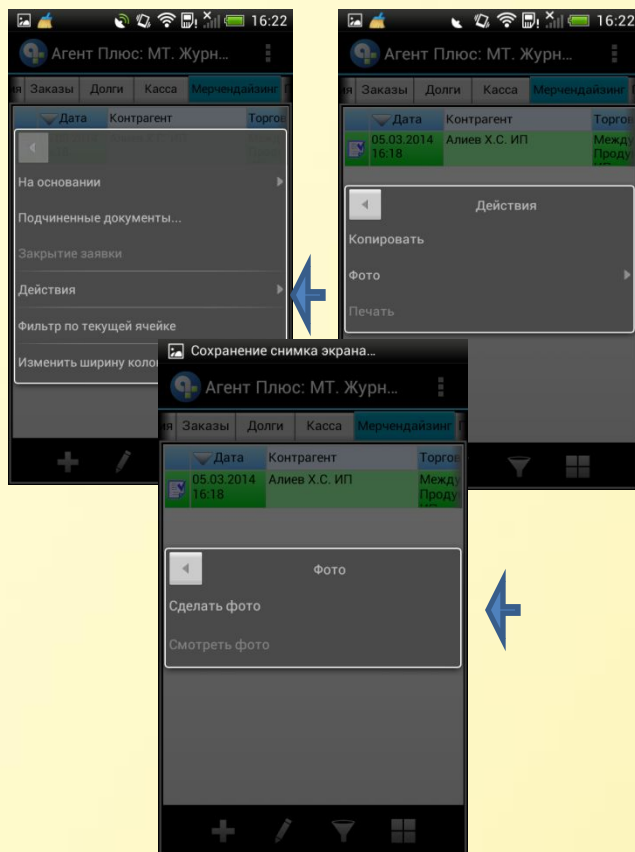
16:22
Агент Плюс: МТ. Журн...
Заказы Долги Касса Мерчендайзинг
Дата Контрагент Торгов
На основании
Подчиненные документы...
Закрытие заявки
Действия
Фильтр по текущей ячейке
Изменить ширину коло

16:22
Агент Плюс: МТ. Журн...
Заказы Долги Касса Мерчендайзинг
Дата Контрагент Торгов
05.03.2014 16:18 Алиев Х.С. ИП Между Проду
Действия
Копировать
Фото
Печать

Сохранение снимка экрана...
Агент Плюс: МТ. Журн...
Заказы Долги Касса Мерчендайзинг
Дата Контрагент Торгов
05.03.2014 16:18 Алиев Х.С. ИП Между Проду
Фото
Сделать фото
Смотреть фото